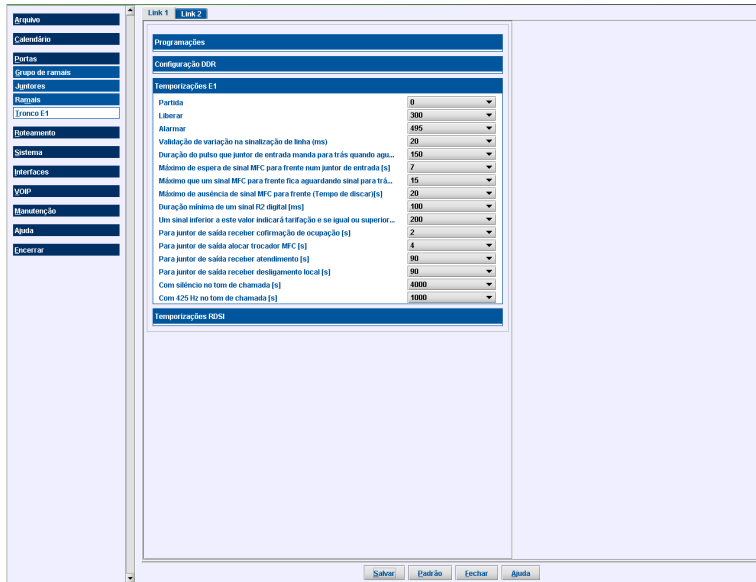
Arquivo
Calendário
Portas
Grupo de ramais
Juntores
Ramais
Tronco E1
Roteamento
Sistema
Interfaces
VOIP
Manutenção
Ajuda
Encerrar

Link 1 | Link 2

Programações
Configuração DDR
Temporizações E1

| | |
|---|---|
| Partida | 0 |
| Liberar | 300 |
| Alarmar | 495 |
| Validação de variação na sinalização de linha (ms) | 20 |
| Duração do pulso que juntor de entrada manda para trás quando agu... | 150 |
| Máximo de espera de sinal MFC para frente num juntor de entrada [s] | 7 |
| Máximo que um sinal MFC para frente fica aguardando sinal para trá... | 15 |
| Máximo de ausência de sinal MFC para frente (Tempo de discar)[s] | 20 |
| Duração mínima de um sinal R2 digital [ms] | 100 |
| Um sinal inferior a este valor indicará tarifação e se igual ou superior... | 200 |
| Para juntor de saída receber cofirmação de ocupação [s] | 2 |
| Para juntor de saída alocar trocador MFC [s] | 4 |
| Para juntor de saída receber atendimento [s] | 90 |
| Para juntor de saída receber desligamento local [s] | 90 |
| Com silêncio no tom de chamada [s] | 4000 |
| Com 425 Hz no tom de chamada [s] | 1000 |

Temporizações RDSI

Salvar | Padrão | Fechar | Ajuda